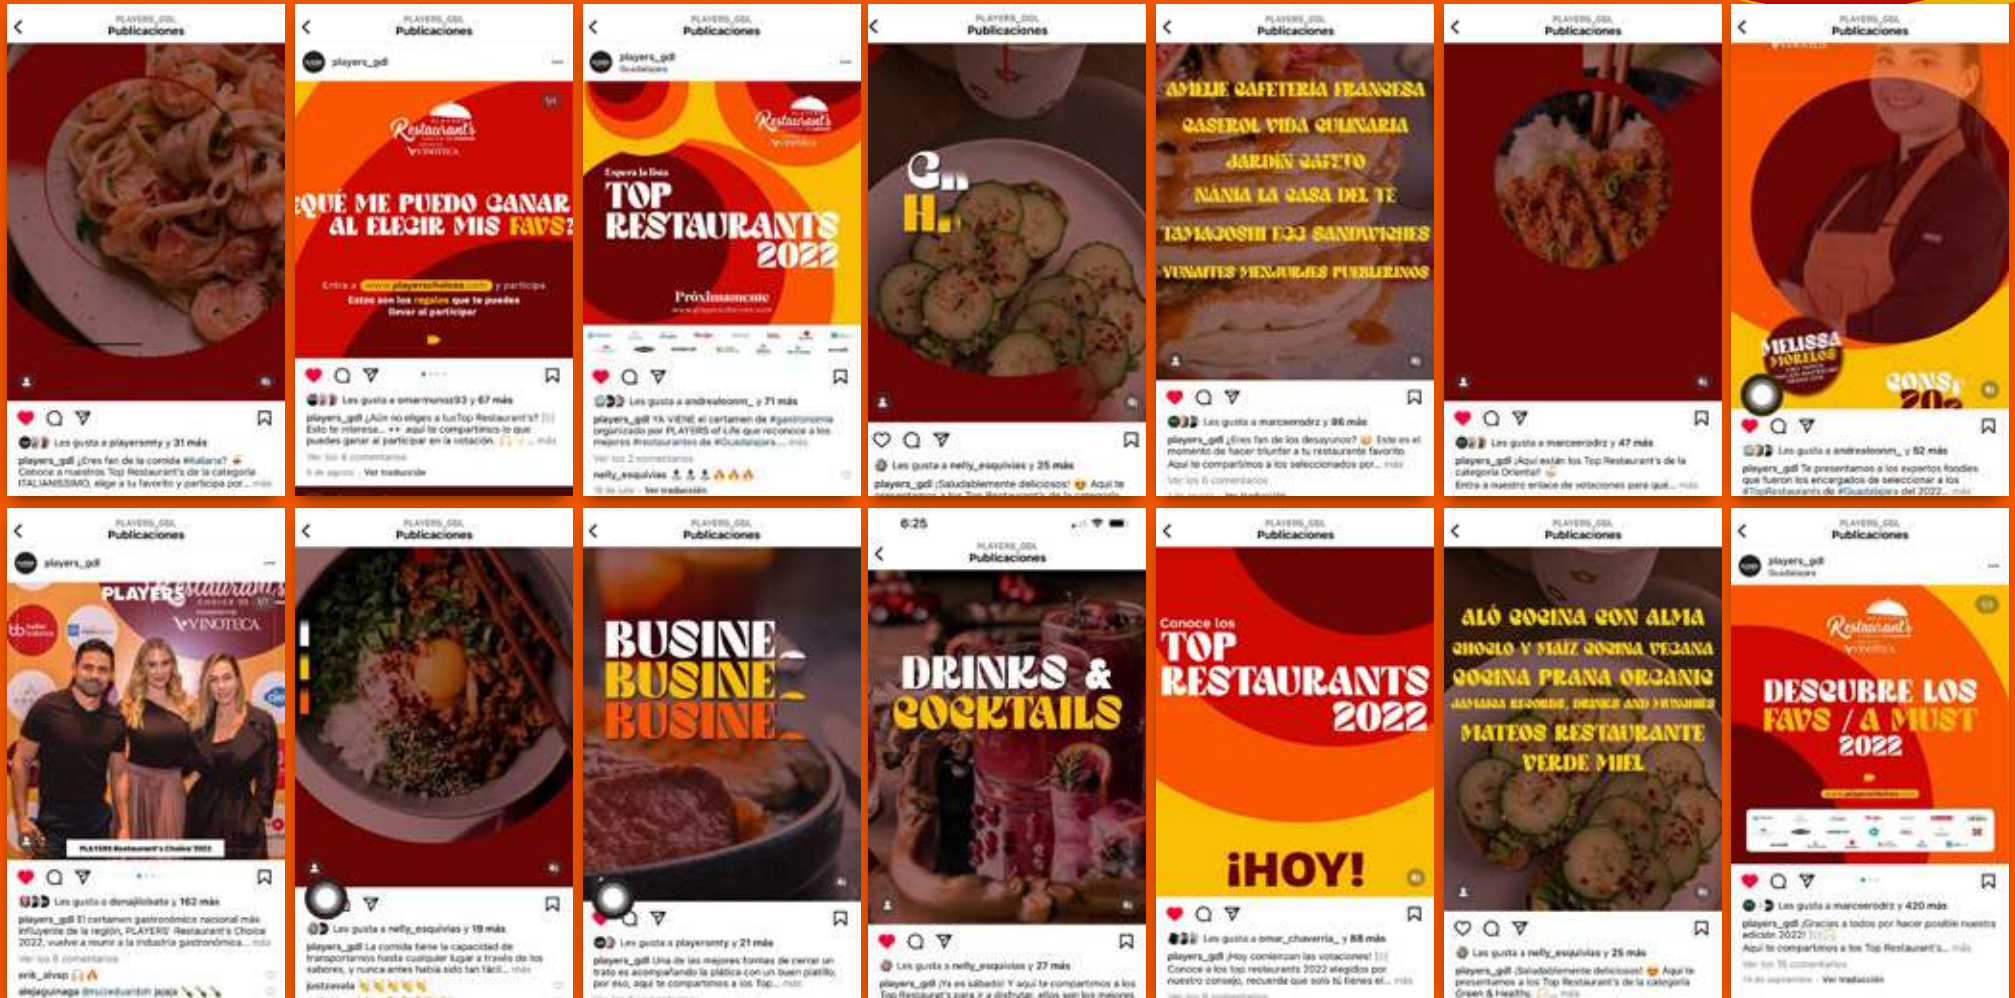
PLAYERS_GDL
Publicaciones

Les gusta a playersmty y 31 más
players_gdl ¿Eres fan de la comida #italiana? Conoce a nuestros Top Restaurant's de la categoría ITALIANISSIMO, elige a tu favorito y participa por... más

PLAYERS_GDL
Publicaciones
players_gdl
Restaurant's
VINOTECA
¿QUÉ ME PUEDO GANAR AL ELEGIR MIS FAVS?
Entra a www.playerschoice.com y participa
Estos son los regalos que te puedes llevar al participar
Les gusta a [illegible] y 67 más
players_gdl ¿Aún no eliges a tusTop Restaurant's? Esto te interesa... aquí te compartimos lo que puedes ganar al participar en la votación. ... más
Ver los 6 comentarios
Ver traducción

PLAYERS_GDL
Publicaciones
players_gdl
Guadalajara
Restaurant's
VINOTECA
Espera la lista
TOP RESTAURANTS 2022
Próximamente
Les gusta a andreaboonm_ y 71 más
players_gdl YA VIENE el certamen de #gastronomía organizado por PLAYERS of Life que reconoce a los mejores #restaurantes de #Guadalajara... más
Ver los 2 comentarios
nelly_esquivias
Ver traducción

PLAYERS_GDL
Publicaciones
Les gusta a nelly_esquivias y 25 más
players_gdl ¡Saludablemente delicioso! Aquí te compartimos a los Top Restaurant's de la categoría

PLAYERS_GDL
Publicaciones
AMELIE CAFETERÍA FRANCESA
CASERO VIDA CULINARIA
JARDÍN CAFETO
NANA LA CASA DEL TÉ
TAMAGOSHI EGG SANDWICHES
VENANTES MENJURJES PUEBLERINOS
Les gusta a marceerodrz y 86 más
players_gdl ¿Eres fan de los desayunos? Este es el momento de hacer triunfar a tu restaurante favorito. Aquí te compartimos a los seleccionados por... más
Ver los 6 comentarios

PLAYERS_GDL
Publicaciones
Les gusta a marceerodrz y 47 más
players_gdl ¡Aquí están los Top Restaurant's de la categoría Oriental!
Entra a nuestro enlace de votaciones para qué... más

PLAYERS_GDL
Publicaciones
MELISSA MORELOS
Les gusta a andreaboonm_ y 52 más
players_gdl Te presentamos a los expertos foodies que fueron los encargados de seleccionar a los #TopRestaurants de #Guadalajara del 2022... más

PLAYERS_GDL
Publicaciones
players_gdl
PLAYERS Restaurant's
VINOTECA
PLAYERS Restaurant's Choice 2022
Les gusta a danajilobato y 162 más
players_gdl El certamen gastronómico nacional más influyente de la región, PLAYERS' Restaurant's Choice 2022, vuelve a reunir a la industria gastronómica... más
Ver los 6 comentarios
erik_alvap
alejaguinaga

PLAYERS_GDL
Publicaciones
Les gusta a nelly_esquivias y 19 más
players_gdl La comida tiene la capacidad de transportarnos hasta cualquier lugar a través de los sabores, y nunca antes había sido tan fácil... más
justzavala

PLAYERS_GDL
Publicaciones
BUSINE
BUSINE
BUSINE
Les gusta a playersmty y 21 más
players_gdl Una de las mejores formas de cerrar un trato es acompañando la plática con un buen platillo, por eso, aquí te compartimos a los Top... más

6:25
PLAYERS_GDL
Publicaciones
DRINKS & COCKTAILS
Les gusta a nelly_esquivias y 27 más
players_gdl ¡Ya es sábado! Y aquí te compartimos a los Top Restaurant's para ir a disfrutar, ellos son los mejores

PLAYERS_GDL
Publicaciones
Conoce los
TOP RESTAURANTS 2022
¡HOY!
Les gusta a omar_chaverria_ y 88 más
players_gdl ¡Hoy comienzan las votaciones! Conoce a los top restaurants 2022 elegidos por nuestro consejo, recuerda que solo tú tienes el... más

PLAYERS_GDL
Publicaciones
ALÓ COCINA CON ALMA
CHOCLO Y MAÍZ COCINA VEGANA
COCINA PRANA ORGANIC
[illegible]
MATEOS RESTAURANTE
VERDE MIEL
Les gusta a nelly_esquivias y 25 más
players_gdl ¡Saludablemente delicioso! Aquí te presentamos a los Top Restaurant's de la categoría Green & Health... más

PLAYERS_GDL
Publicaciones
players_gdl
Guadalajara
Restaurant's
VINOTECA
DESCUBRE LOS FAVS / A MUST 2022
Les gusta a marceerodrz y 420 más
players_gdl ¡Gracias a todos por hacer posible nuestra edición 2022! Aquí te compartimos a los Top Restaurant's... más
Ver los 15 comentarios
Ver traducción